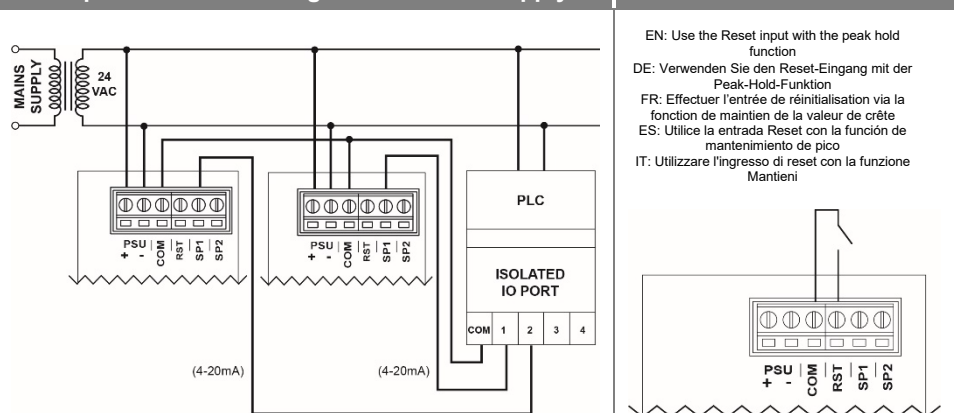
MAINS SUPPLY

24 VAC

PSU + - COM RST SP1 SP2

PSU + - COM RST SP1 SP2

PLC

ISOLATED IO PORT

COM 1 2 3 4

(4-20mA)

(4-20mA)

EN: Use the Reset input with the peak hold function
DE: Verwenden Sie den Reset-Eingang mit der Peak-Hold-Funktion
FR: Effectuer l'entrée de réinitialisation via la fonction de maintien de la valeur de crête
ES: Utilice la entrada Reset con la función de mantenimiento de pico
IT: Utilizzare l'ingresso di reset con la funzione Mantieni

PSU + - COM RST SP1 SP2